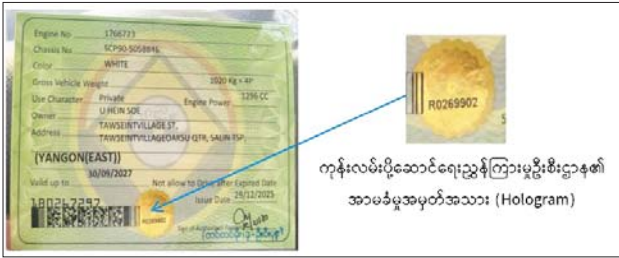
Engine No. 1766723
Chassis No. SCP90-5058846
Color WHITE
Gross Vehicle Weight 2020 Kg + 4P
Use Character Private Engine Power 1296 CC
Owner U HEIN SOE
Address TAWSEINVILLAGE ST, TAWSEINTVILLAGEOAKSU QTR, SALIN-TSP
(YANGON(EAST))
Valid up to 30/09/2027
Not allow to Drive after Expired Date
Issue Date 29/12/2025
180262292
R0269902

R0269902

ကုန်းလမ်းပို့ဆောင်ရေးညွှန်ကြားမှုဦးစီးဌာန၏ အာမခံမှုအမှတ်အသား (Hologram)